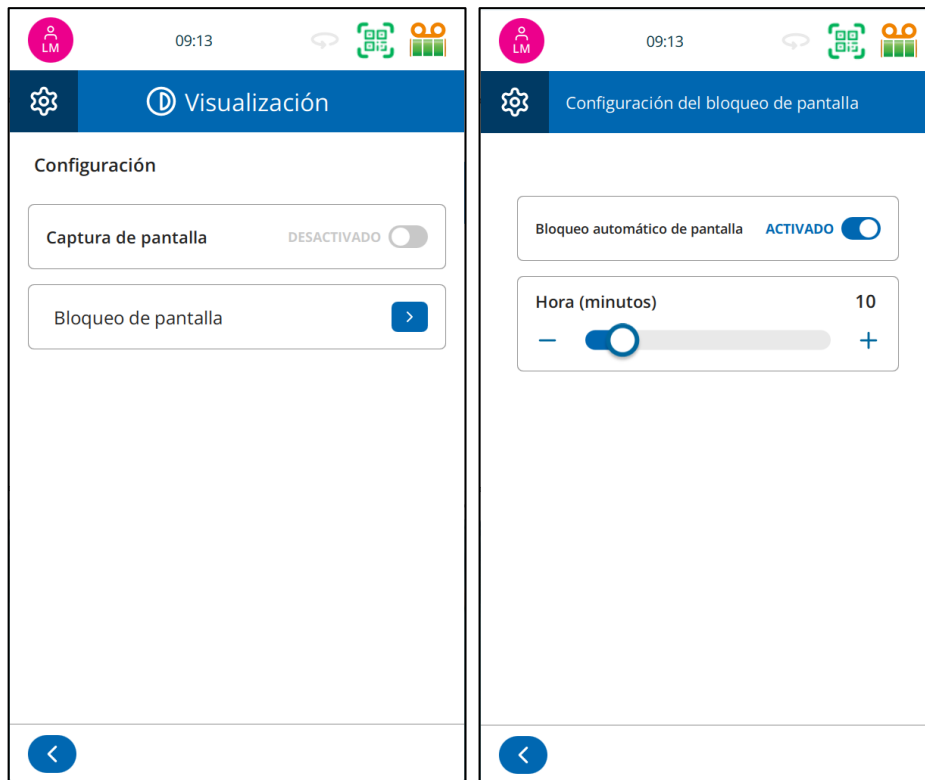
LM

09:13

Visualización

Configuración

Captura de pantalla DESACTIVADO

Bloqueo de pantalla

LM

09:13

Configuración del bloqueo de pantalla

Bloqueo automático de pantalla ACTIVADO

Hora (minutos) 10

−

+